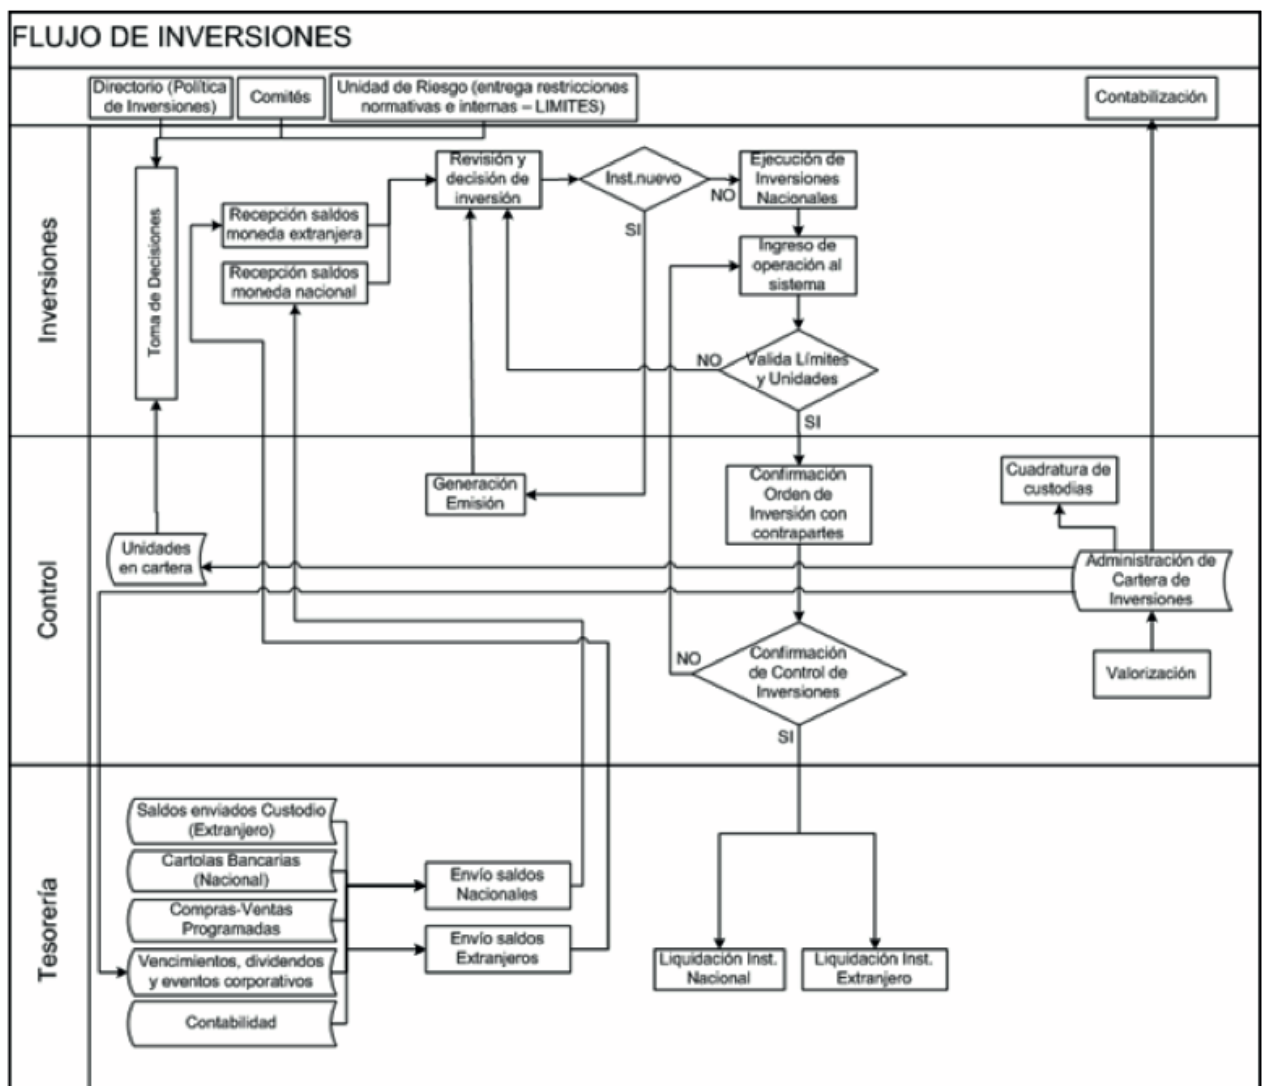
FLUJO DE INVERSIONES

Directorio (Política de Inversiones)

Comités

Unidad de Riesgo (entrega restricciones normativas e internas – LIMITES)

Contabilización

Inversiones

Toma de Decisiones

Recepción saldos moneda extranjera

Recepción saldos moneda nacional

Revisión y decisión de inversión

Inst.nuevo

NO

SI

Ejecución de Inversiones Nacionales

Ingreso de operación al sistema

NO

Valida Límites y Unidades

SI

Control

Generación Emisión

Confirmación Orden de Inversión con contrapartes

Cuadratura de custodias

Unidades en cartera

Administración de Cartera de Inversiones

NO

Confirmación de Control de Inversiones

SI

Valorización

Tesorería

Saldos enviados Custodio (Extranjero)

Cartolas Bancarias (Nacional)

Compras-Ventas Programadas

Vencimientos, dividendos y eventos corporativos

Contabilidad

Envío saldos Nacionales

Envío saldos Extranjeros

Liquidación Inst. Nacional

Liquidación Inst. Extranjero